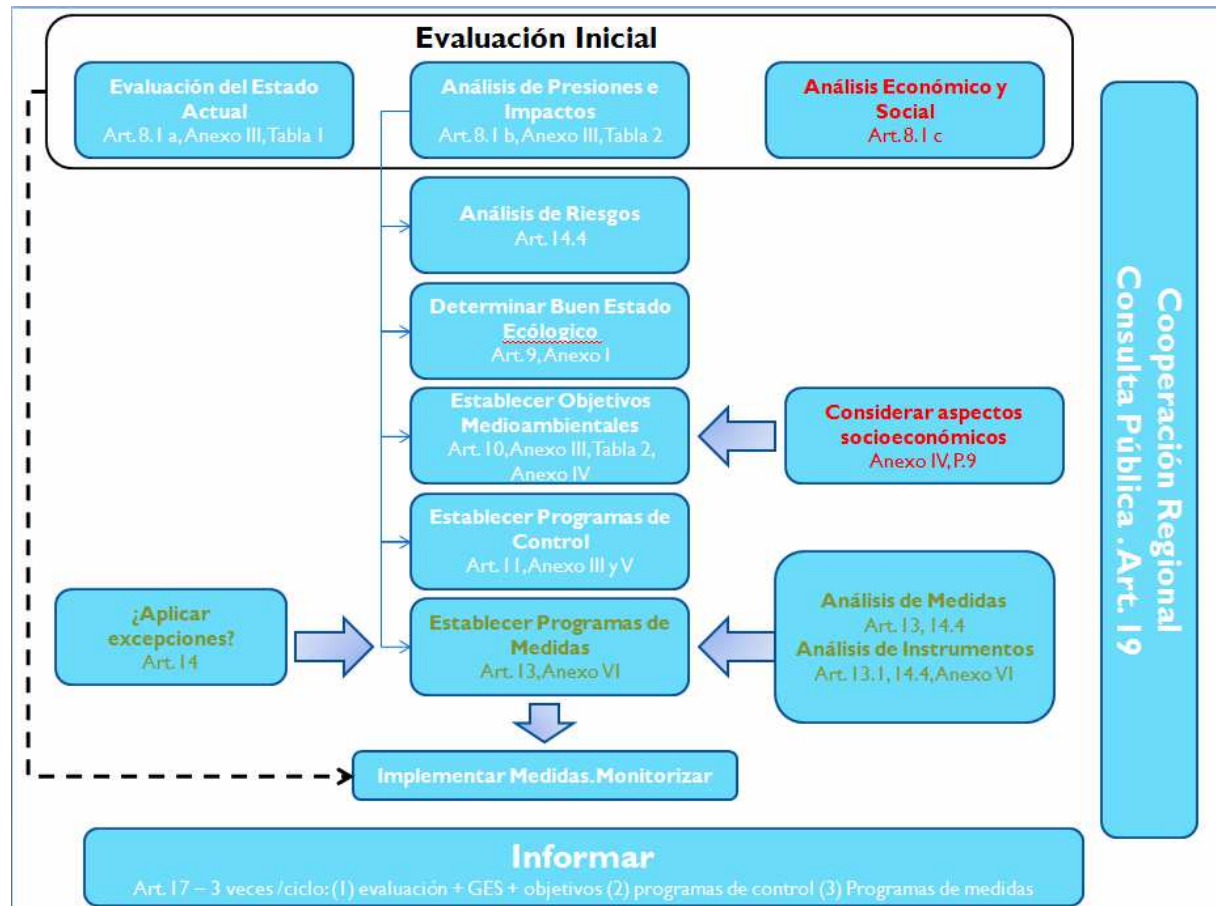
Evaluación Inicial

Evaluación del Estado Actual
Art. 8.1 a, Anexo III, Tabla 1

Análisis de Presiones e Impactos
Art. 8.1 b, Anexo III, Tabla 2

Análisis Económico y Social
Art. 8.1 c

Análisis de Riesgos
Art. 14.4

Determinar Buen Estado Ecólogico
Art. 9, Anexo I

Establecer Objetivos Medioambientales
Art. 10, Anexo III, Tabla 2, Anexo IV

Considerar aspectos socioeconómicos
Anexo IV, P.9

Establecer Programas de Control
Art. 11, Anexo III y V

¿Aplicar excepciones?
Art. 14

Establecer Programas de Medidas
Art. 13, Anexo VI

Análisis de Medidas
Art. 13, 14.4
Análisis de Instrumentos
Art. 13.1, 14.4, Anexo VI

Implementar Medidas. Monitorizar

Cooperación Regional
Consulta Pública . Art. 19

Informar
Art. 17 – 3 veces /ciclo: (1) evaluación + GES + objetivos (2) programas de control (3) Programas de medidas